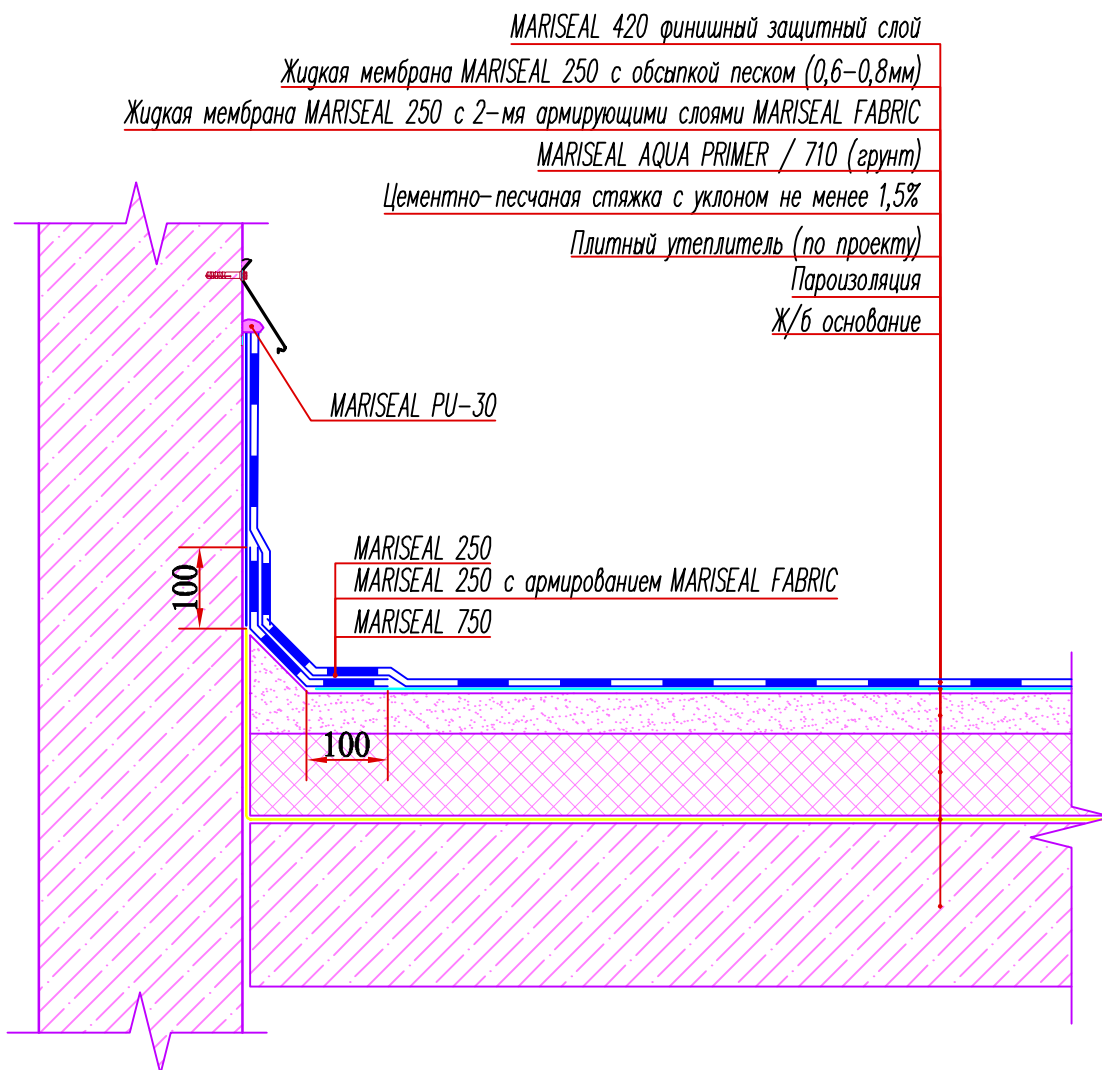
MARISEAL 420 финишный защитный слой
Жидкая мембрана MARISEAL 250 с обсыпкой песком (0,6–0,8мм)
Жидкая мембрана MARISEAL 250 с 2-мя армирующими слоями MARISEAL FABRIC
MARISEAL AQUA PRIMER / 710 (грунт)
Цементно-песчаная стяжка с уклоном не менее 1,5%
Плитный утеплитель (по проекту)
Пароизоляция
Ж/б основание

MARISEAL PU-30

MARISEAL 250
MARISEAL 250 с армированием MARISEAL FABRIC
MARISEAL 750

100

100